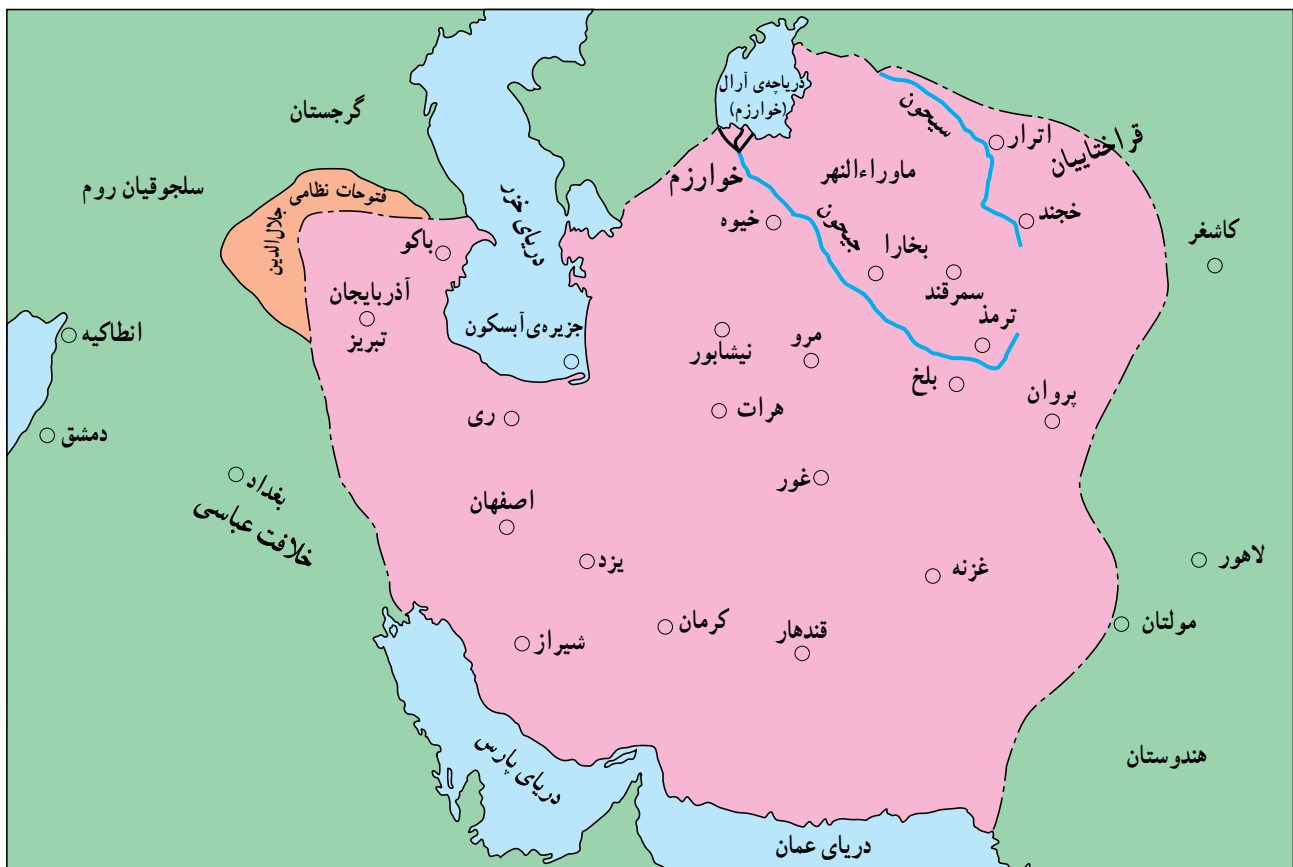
گرجستان

سلجوقیان روم

فتوحات نظامی جلال‌الدین

دریای خزر

دریاچه‌ی آرال (خوارزم)

خوارزم

سیحون

اترار

قراختاییان

ماوراءالنهر

خجند

کاشغر

خیوه

جیحون

بخارا

سمرقند

باکو

آذربایجان

تبریز

انطاکیه

جزیره‌ی آبسکون

مرو

نیشابور

ترمذ

بلخ

پروان

هرات

ری

دمشق

بغداد

خلافت عباسی

غور

اصفهان

یزد

غزنه

لاهور

مولتان

شیراز

کرمان

قندهار

هندوستان

دریای پارس

دریای عمان